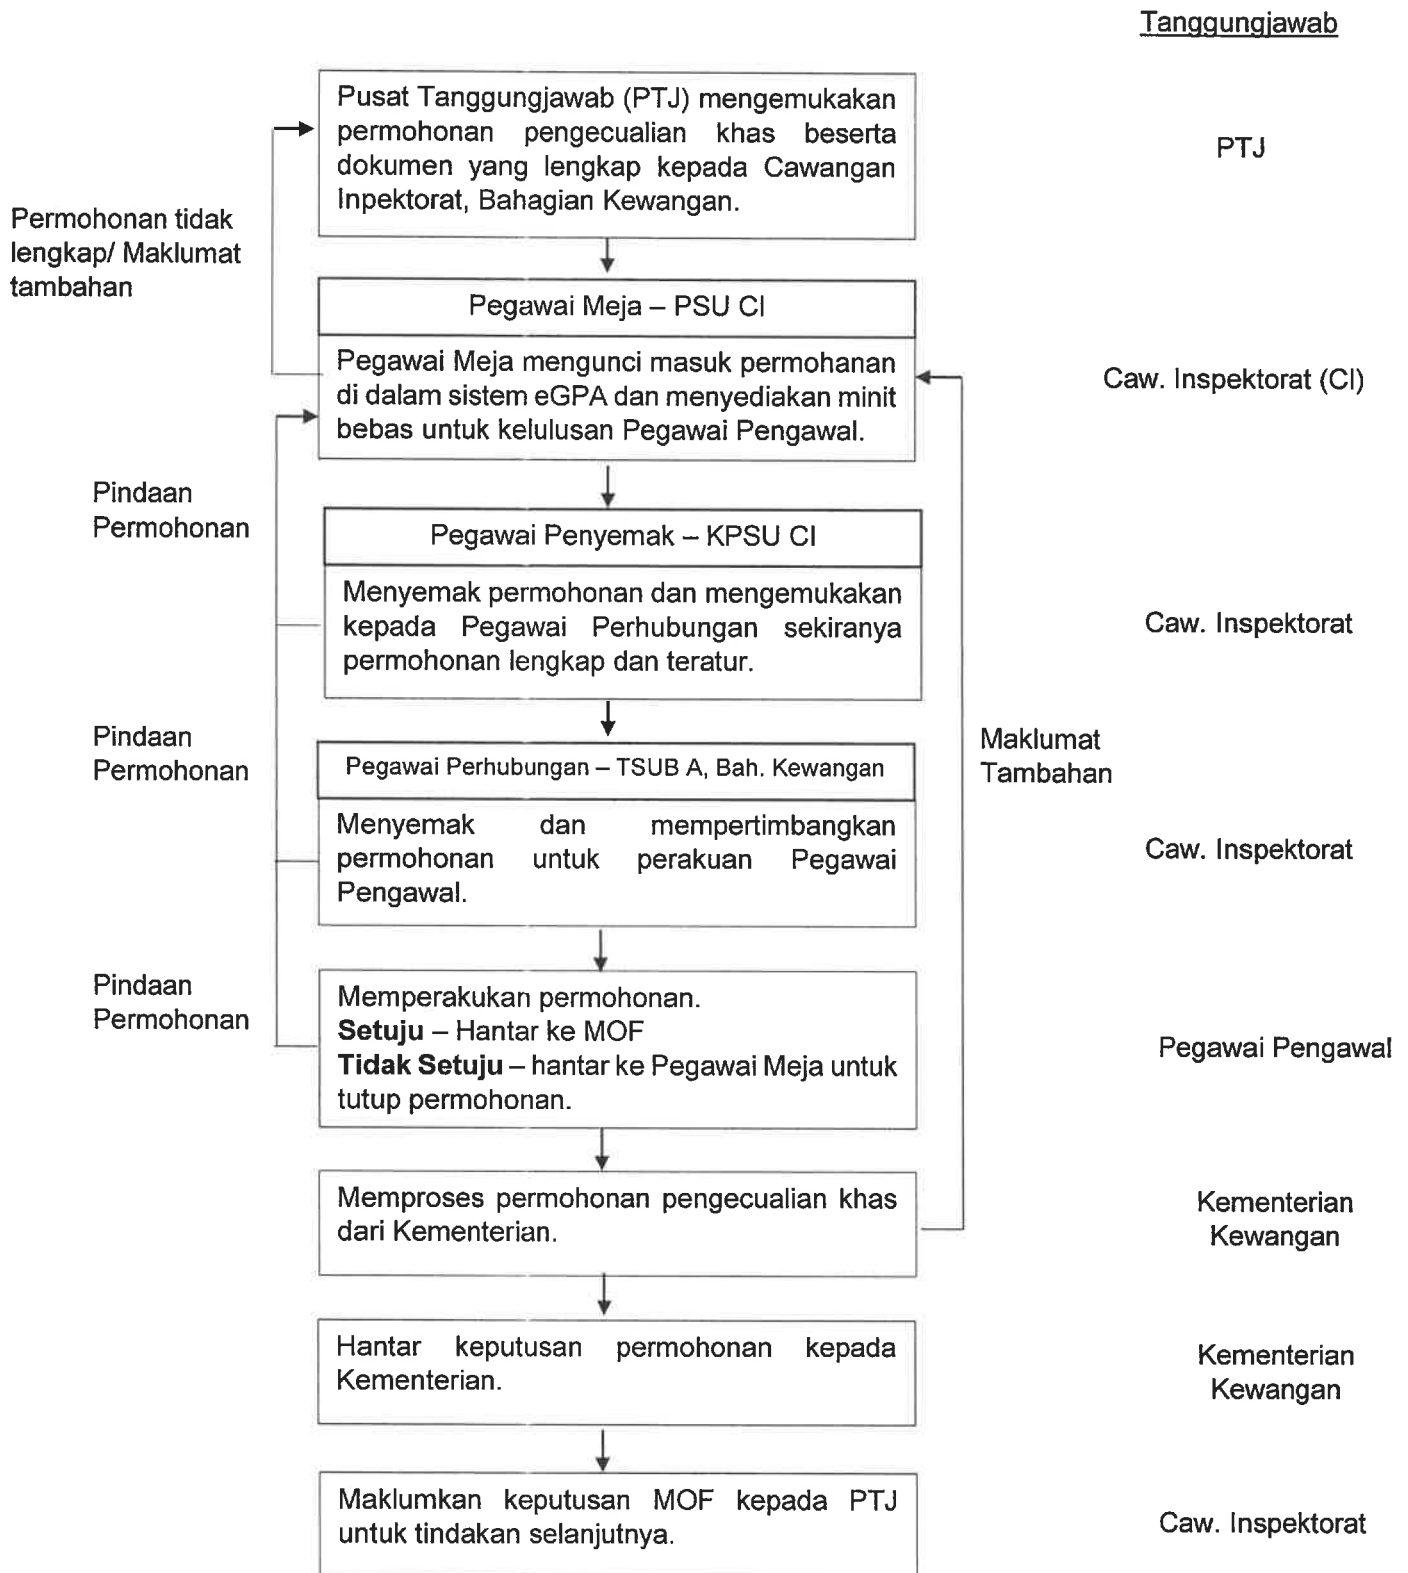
Tanggungjawab

Pusat Tanggungjawab (PTJ) mengemukakan permohonan pengecualian khas beserta dokumen yang lengkap kepada Cawangan Inpektorat, Bahagian Kewangan.

PTJ

Permohonan tidak lengkap/ Maklumat tambahan

Pegawai Meja – PSU CI

Pegawai Meja mengunci masuk permohanan di dalam sistem eGPA dan menyediakan minit bebas untuk kelulusan Pegawai Pengawal.

Caw. Inspektorat (CI)

Pindaan Permohonan

Pegawai Penyemak – KPSU CI

Menyemak permohonan dan mengemukakan kepada Pegawai Perhubungan sekiranya permohonan lengkap dan teratur.

Caw. Inspektorat

Pindaan Permohonan

Maklumat Tambahan

Pegawai Perhubungan – TSUB A, Bah. Kewangan

Menyemak dan mempertimbangkan permohonan untuk perakuan Pegawai Pengawal.

Caw. Inspektorat

Pindaan Permohonan

Memperakukan permohonan.
**Setuju** – Hantar ke MOF
**Tidak Setuju** – hantar ke Pegawai Meja untuk tutup permohonan.

Pegawai Pengawal

Memproses permohonan pengecualian khas dari Kementerian.

Kementerian Kewangan

Hantar keputusan permohonan kepada Kementerian.

Kementerian Kewangan

Maklumkan keputusan MOF kepada PTJ untuk tindakan selanjutnya.

Caw. Inspektorat